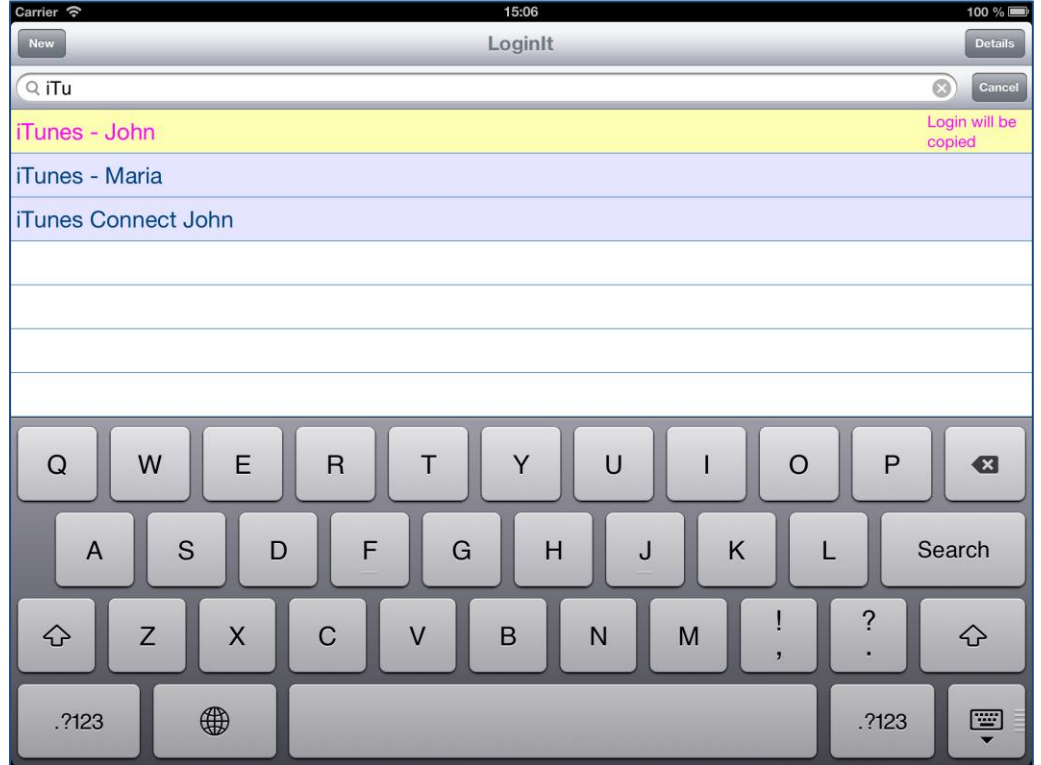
Carrier 15:06 100 %

New LoginIt Details

iTu Cancel

iTunes - John Login will be copied

iTunes - Maria

iTunes Connect John

Q W E R T Y U I O P

A S D F G H J K L Search

Z X C V B N M ! , ? .

.?123 .?123